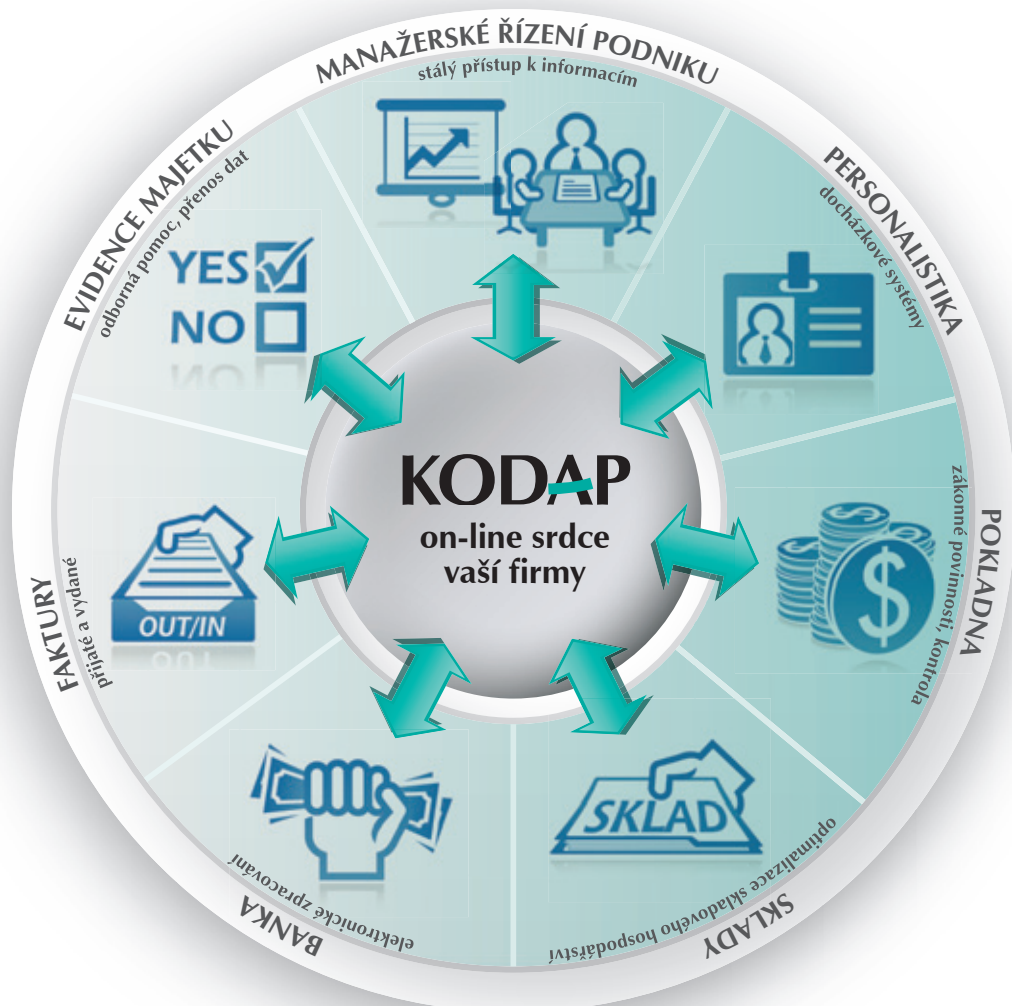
MANAŽERSKÉ ŘÍZENÍ PODNIKU
stálý přístup k informacím

PERSONALISTIKA
docházkové systémy

POKLADNA
zákonné povinnosti, kontrola

SKLADY
optimalizace skladového hospodářství

SKLAD

BANKA
elektronické zpracování

FAKTURY
přijaté a vydané

OUT/IN

EVIDENCE MAJETKU
odborná pomoc, přenos dat

YES
NO

KODAP
on-line srdce vaší firmy